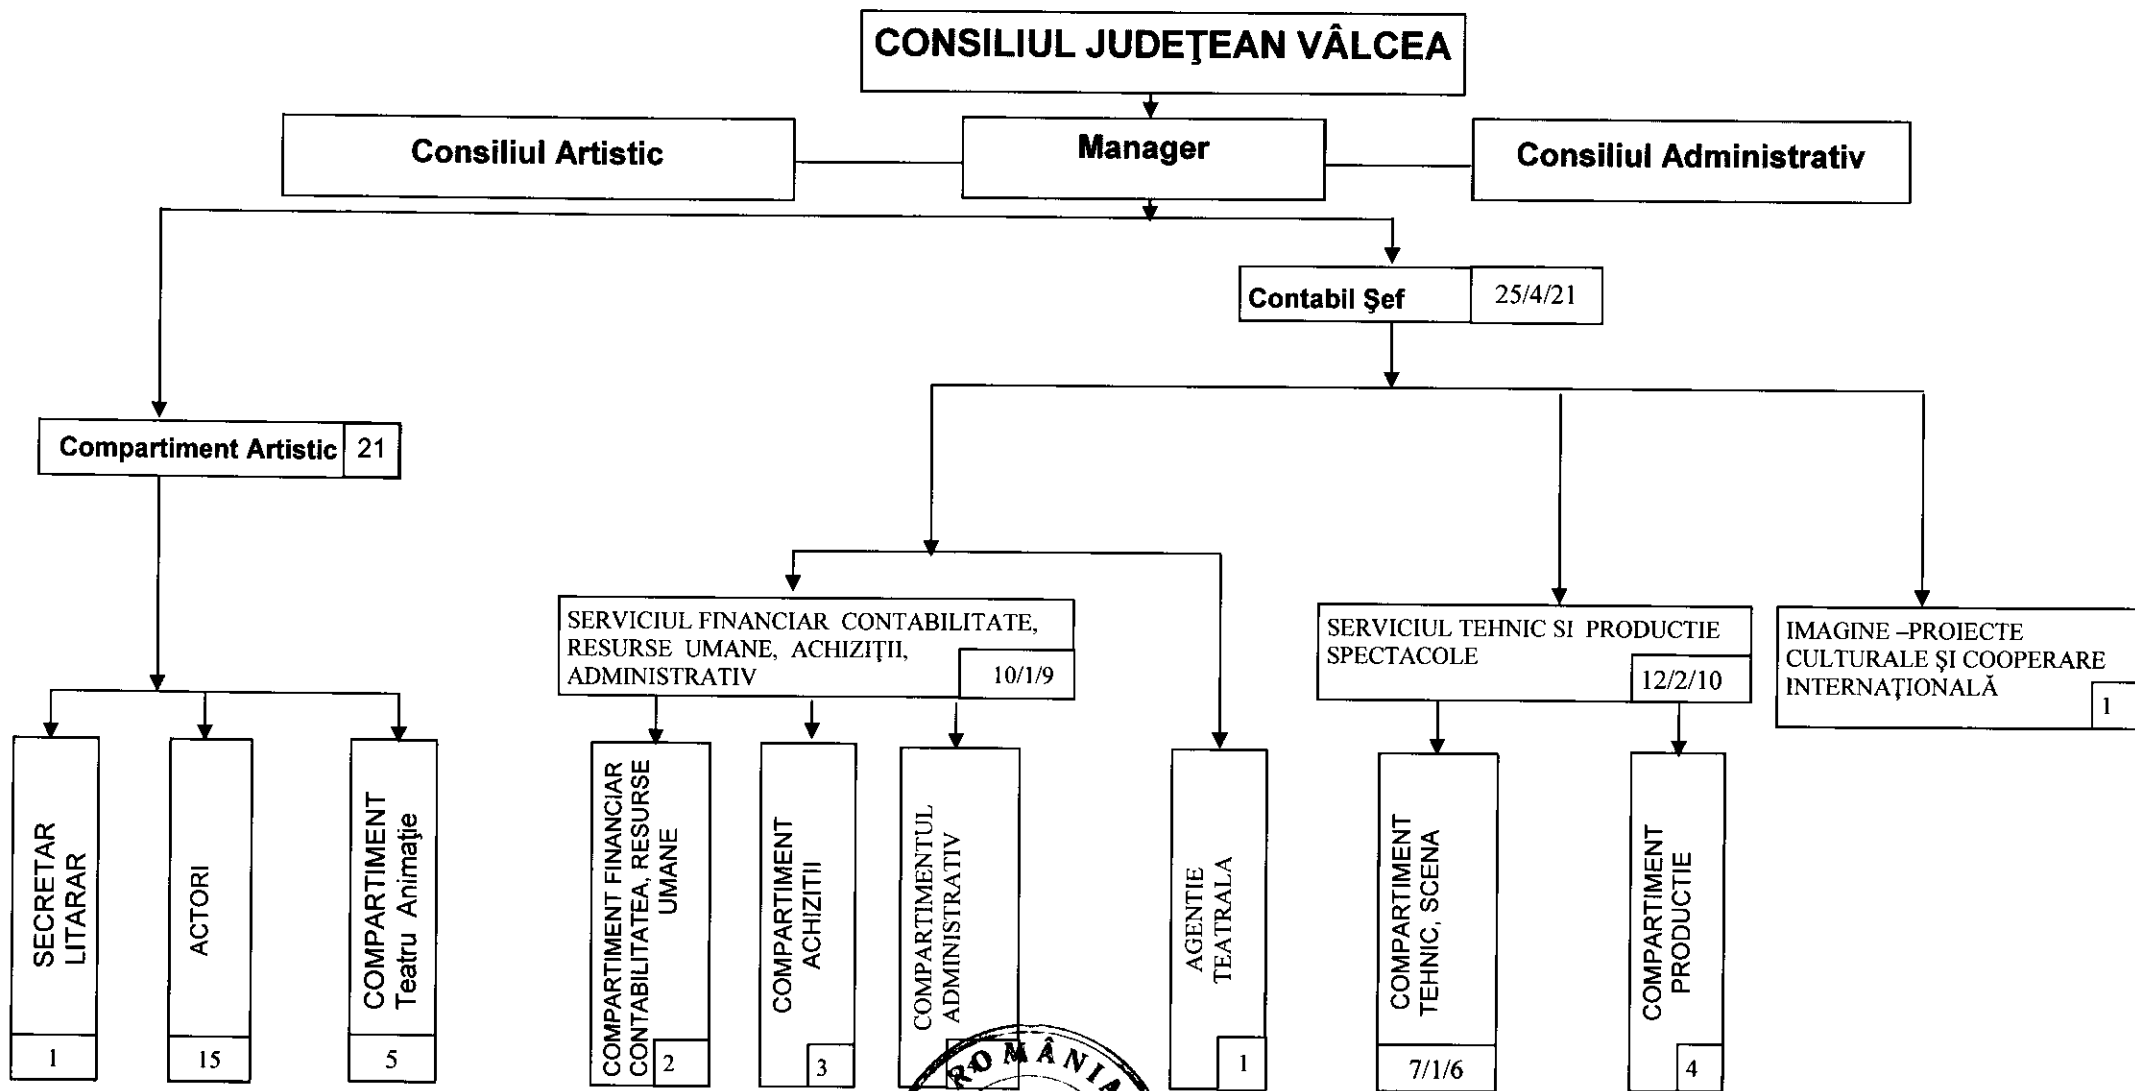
CONSILIUL JUDEŢEAN VÂLCEA

Consiliul Artistic

Manager

Consiliul Administrativ

Contabil Şef 25/4/21

Compartiment Artistic 21

SERVICIUL FINANCIAR CONTABILITATE, RESURSE UMANE, ACHIZIŢII, ADMINISTRATIV 10/1/9

SERVICIUL TEHNIC SI PRODUCTIE SPECTACOLE 12/2/10

IMAGINE –PROIECTE CULTURALE ŞI COOPERARE INTERNAŢIONALĂ 1

SECRETAR LITARAR 1

ACTORI 15

COMPARTIMENT Teatru Animaţie 5

COMPARTIMENT FINANCIAR CONTABILITATEA, RESURSE UMANE 2

COMPARTIMENT ACHIZITII 3

COMPARTIMENTUL ADMINISTRATIV

AGENTIE TEATRALA 1

COMPARTIMENT TEHNIC, SCENA 7/1/6

COMPARTIMENT PRODUCTIE 4

ROMÂNIA